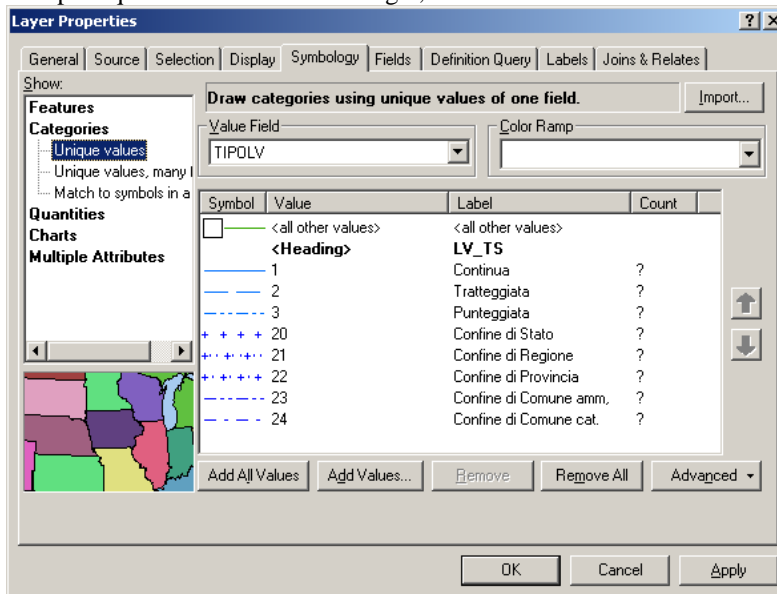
Layer Properties

General | Source | Selection | Display | Symbology | Fields | Definition Query | Labels | Joins & Relates

Show:
Features
Categories
Unique values
Unique values, many f
Match to symbols in a
Quantities
Charts
Multiple Attributes

Draw categories using unique values of one field.

Import...

Value Field
TIPOLV

Color Ramp

| Symbol | Value | Label | Count |
|---|---|---|---|
| | <all other values> | <all other values> | |
| | <Heading> | LV_TS | |
| | 1 | Continua | ? |
| | 2 | Tratteggiata | ? |
| | 3 | Punteggiata | ? |
| | 20 | Confine di Stato | ? |
| | 21 | Confine di Regione | ? |
| | 22 | Confine di Provincia | ? |
| | 23 | Confine di Comune amm, | ? |
| | 24 | Confine di Comune cat. | ? |

Add All Values | Add Values... | Remove | Remove All | Advanced

OK | Cancel | Apply